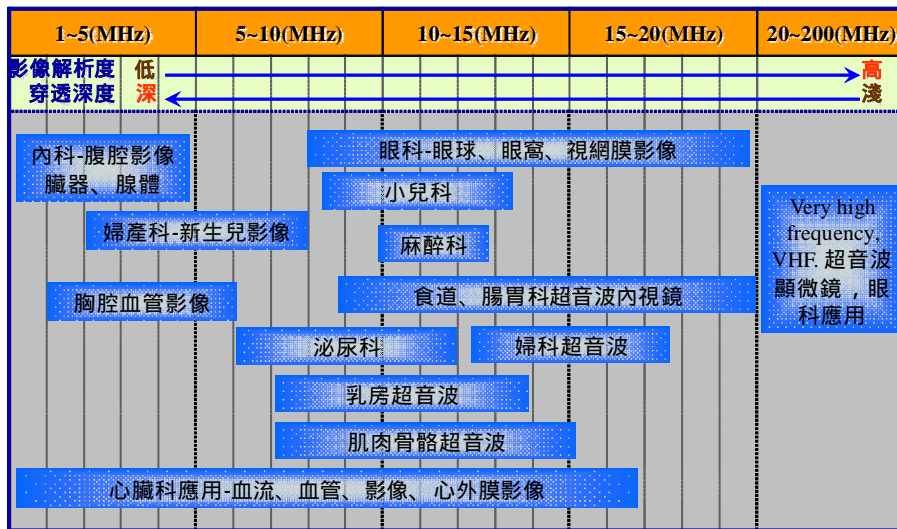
1~5(MHz) 5~10(MHz) 10~15(MHz) 15~20(MHz) 20~200(MHz)

影像解析度 低 高
穿透深度 深 淺

內科-腹腔影像臟器、腺體

眼科-眼球、眼窩、視網膜影像

小兒科

婦產科-新生兒影像

麻醉科

Very high frequency, VHF. 超音波顯微鏡，眼科應用

胸腔血管影像

食道、腸胃科超音波內視鏡

泌尿科

婦科超音波

乳房超音波

肌肉骨骼超音波

心臟科應用-血流、血管、影像、心外膜影像